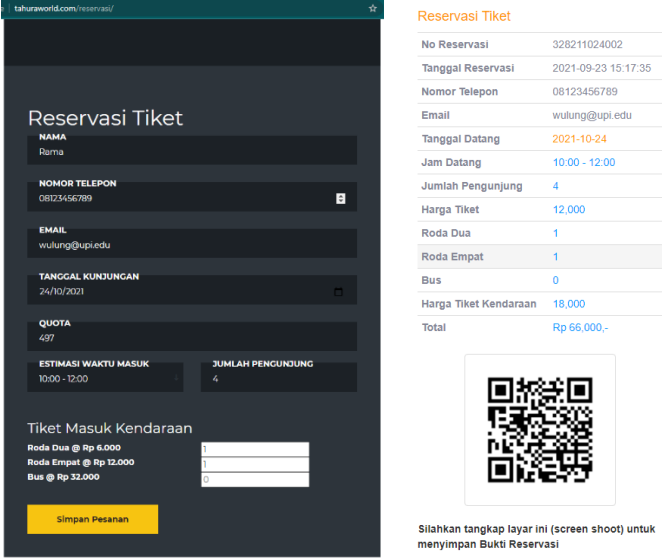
tahuraworld.com/reservasi/

Reservasi Tiket

NAMA
Rama

NOMOR TELEPON
08123456789

EMAIL
wulung@upi.edu

TANGGAL KUNJUNGAN
24/10/2021

QUOTA
497

ESTIMASI WAKTU MASUK
10:00 - 12:00

JUMLAH PENGUNJUNG
4

Tiket Masuk Kendaraan

Roda Dua @ Rp 6.000 1
Roda Empat @ Rp 12.000 1
Bus @ Rp 32.000 0

Simpan Pesanan

Reservasi Tiket

| | |
|---|---|
| No Reservasi | 328211024002 |
| Tanggal Reservasi | 2021-09-23 15:17:35 |
| Nomor Telepon | 08123456789 |
| Email | wulung@upi.edu |
| Tanggal Datang | 2021-10-24 |
| Jam Datang | 10:00 - 12:00 |
| Jumlah Pengunjung | 4 |
| Harga Tiket | 12,000 |
| Roda Dua | 1 |
| Roda Empat | 1 |
| Bus | 0 |
| Harga Tiket Kendaraan | 18,000 |
| Total | Rp 66,000,- |

Silahkan tangkap layar ini (screen shoot) untuk menyimpan Bukti Reservasi